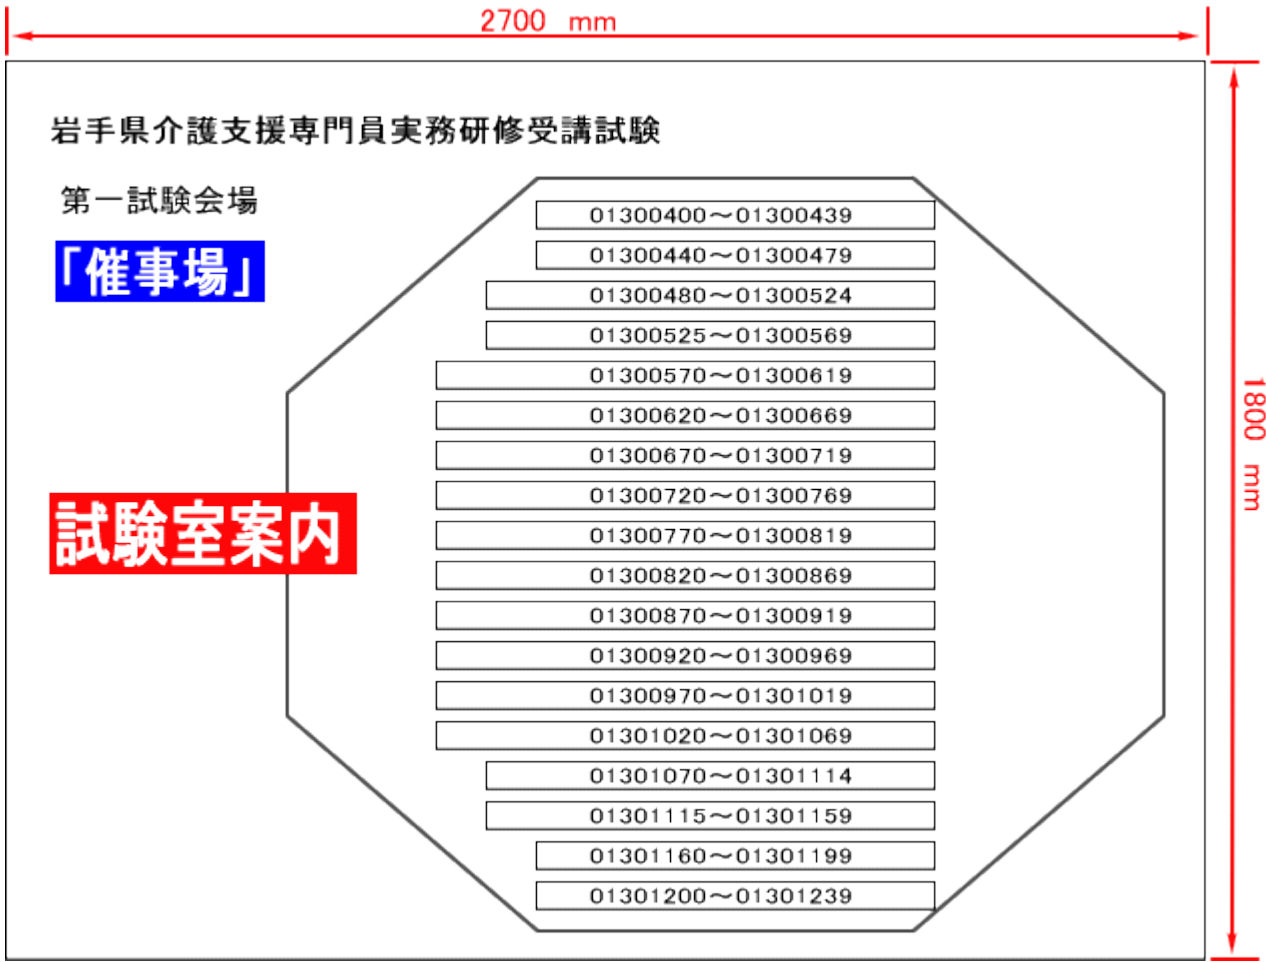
2700 mm

1800 mm

岩手県介護支援専門員実務研修受講試験

第一試験会場

「催事場」

試験室案内

01300400～01300439
01300440～01300479
01300480～01300524
01300525～01300569
01300570～01300619
01300620～01300669
01300670～01300719
01300720～01300769
01300770～01300819
01300820～01300869
01300870～01300919
01300920～01300969
01300970～01301019
01301020～01301069
01301070～01301114
01301115～01301159
01301160～01301199
01301200～01301239